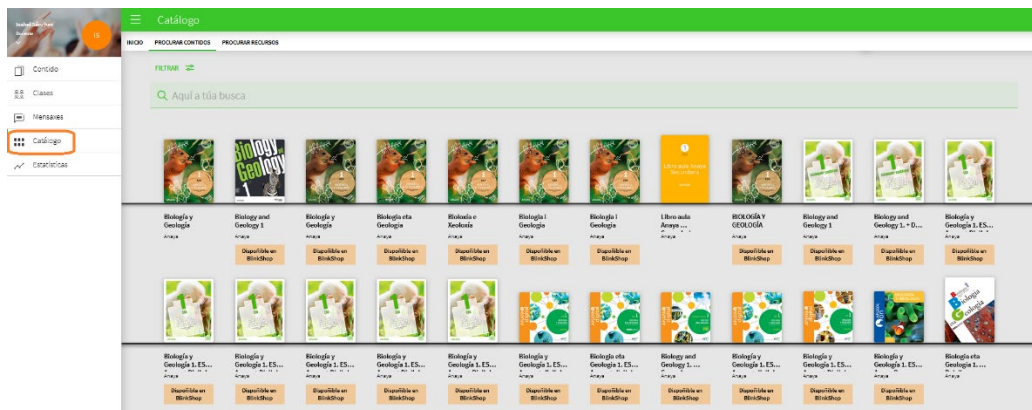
IS

Contido

Clases

Mensaxes

Catálogo

Estatísticas

Catálogo

INICIO PROCURAR CONTIDOS PROCURAR RECURSOS

FILTRAR

Aquí a túa busca

Biology and Geology 1

Libro aula Anaya Secundaria

Biología y Geología
Anaya

Biology and Geology 1
Anaya
Disponible en BlinkShop

Biología y Geología
Anaya
Disponible en BlinkShop

Biologia eta Geologia
Anaya
Disponible en BlinkShop

Bioloxía e Xeoloxía
Anaya
Disponible en BlinkShop

Biologia i Geologia
Anaya
Disponible en BlinkShop

Biologia i Geologia
Anaya
Disponible en BlinkShop

Libro aula Anaya ...
Anaya

BIOLOGÍA Y GEOLOGÍA
Anaya
Disponible en BlinkShop

Biology and Geology 1
Anaya
Disponible en BlinkShop

Biology and Geology 1. + D...
Anaya
Disponible en BlinkShop

Biología y Geología 1. ES...
Anaya
Disponible en BlinkShop

Biología y Geología 1. ES...
Anaya
Disponible en BlinkShop

Biología y Geología 1. ES...
Anaya
Disponible en BlinkShop

Biología y Geología 1. ES...
Anaya
Disponible en BlinkShop

Biología y Geología 1. ES...
Anaya
Disponible en BlinkShop

Biología y Geología 1. ES...
Anaya
Disponible en BlinkShop

Biología y Geología 1. ES...
Anaya
Disponible en BlinkShop

Biologia eta Geologia 1. ES...
Anaya
Disponible en BlinkShop

Biology and Geology 1. ...
Anaya
Disponible en BlinkShop

Biología y Geología 1. ES...
Anaya
Disponible en BlinkShop

Biología y Geología 1. ES...
Anaya
Disponible en BlinkShop

Biología y Geología 1. ES...
Anaya
Disponible en BlinkShop

Biologia eta Geologia 1. ...
Anaya